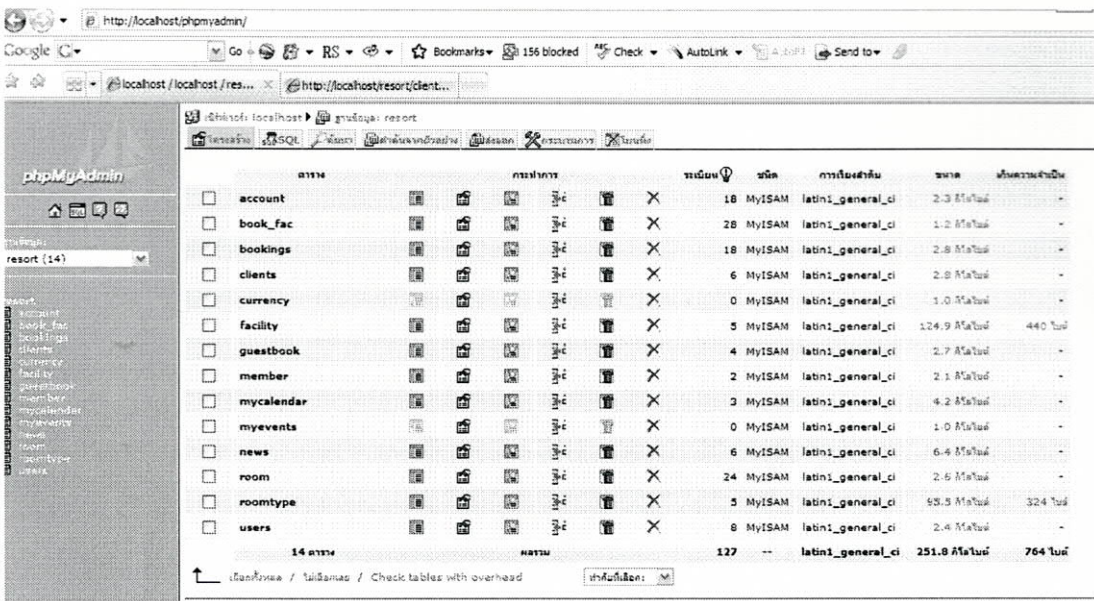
http://localhost/phpmyadmin/

Google G- Go Bookmarks 156 blocked Check AutoLink Send to

localhost / localhost / res... http://localhost/resort/client...

phpMyAdmin

ฐานข้อมูล:
resort (14)

resort
account
book_fac
bookings
clients
currency
facility
guestbook
member
mycalendar
myevents
news
room
roomtype
users

เซิร์ฟเวอร์: localhost ▶ ฐานข้อมูล: resort

โครงสร้าง SQL ค้นหา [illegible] ส่งออก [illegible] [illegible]

| | ตาราง | กระทำการ | | | | | | ระเบียน | ชนิด | การเรียงลำดับ | ขนาด | เกินความจำเป็น |
|---|---|---|---|---|---|---|---|---|---|---|---|---|
| ☐ | account | | | | | | × | 18 | MyISAM | latin1_general_ci | 2.3 กิโลไบต์ | - |
| ☐ | book_fac | | | | | | × | 28 | MyISAM | latin1_general_ci | 1.2 กิโลไบต์ | - |
| ☐ | bookings | | | | | | × | 18 | MyISAM | latin1_general_ci | 2.8 กิโลไบต์ | - |
| ☐ | clients | | | | | | × | 6 | MyISAM | latin1_general_ci | 2.8 กิโลไบต์ | - |
| ☐ | currency | | | | | | × | 0 | MyISAM | latin1_general_ci | 1.0 กิโลไบต์ | - |
| ☐ | facility | | | | | | × | 5 | MyISAM | latin1_general_ci | 124.9 กิโลไบต์ | 440 ไบต์ |
| ☐ | guestbook | | | | | | × | 4 | MyISAM | latin1_general_ci | 2.7 กิโลไบต์ | - |
| ☐ | member | | | | | | × | 2 | MyISAM | latin1_general_ci | 2.1 กิโลไบต์ | - |
| ☐ | mycalendar | | | | | | × | 3 | MyISAM | latin1_general_ci | 4.2 กิโลไบต์ | - |
| ☐ | myevents | | | | | | × | 0 | MyISAM | latin1_general_ci | 1.0 กิโลไบต์ | - |
| ☐ | news | | | | | | × | 6 | MyISAM | latin1_general_ci | 6.4 กิโลไบต์ | - |
| ☐ | room | | | | | | × | 24 | MyISAM | latin1_general_ci | 2.6 กิโลไบต์ | - |
| ☐ | roomtype | | | | | | × | 5 | MyISAM | latin1_general_ci | 55.5 กิโลไบต์ | 324 ไบต์ |
| ☐ | users | | | | | | × | 8 | MyISAM | latin1_general_ci | 2.4 กิโลไบต์ | - |
| | 14 ตาราง | ผลรวม | | | | | | 127 | -- | latin1_general_ci | 251.8 กิโลไบต์ | 764 ไบต์ |

เลือกทั้งหมด / ไม่เลือกเลย / Check tables with overhead   ทำกับที่เลือก: